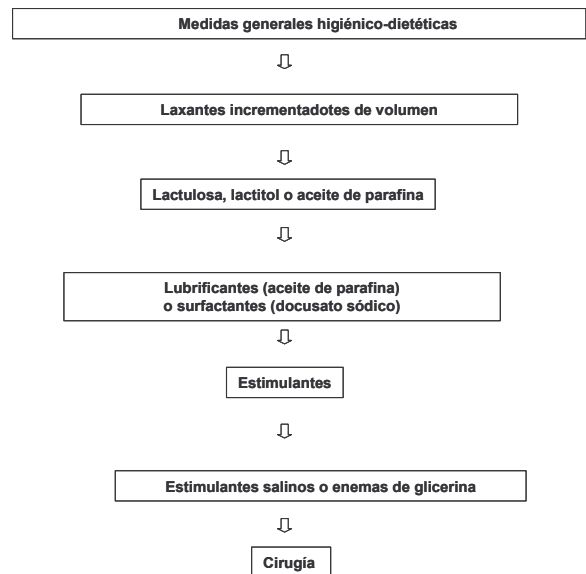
Medidas generales higiénico-dietéticas

Laxantes incrementadotes de volumen

Lactulosa, lactitol o aceite de parafina

Lubrificantes (aceite de parafina)
o surfactantes (docusato sódico)

Estimulantes

Estimulantes salinos o enemas de glicerina

Cirugía